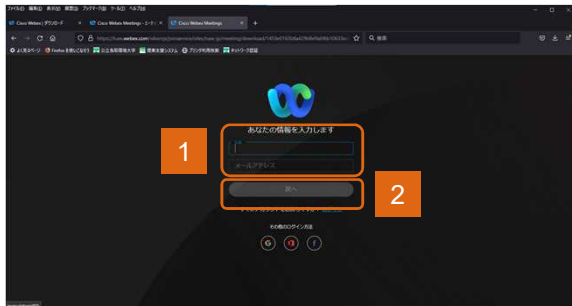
ファイル(F) 編集(E) 表示(V) 履歴(S) ブックマーク(B) ツール(T) ヘルプ(H)
Cisco Webex | ダウンロード
Cisco Webex Meetings - エラー
Cisco Webex Meetings
https://fuas.webex.com/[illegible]
検索
よく見るページ
Firefox を使いこなそう
公立鳥取環境大学
授業支援システム
プリンタ利用案内
ネットワーク認証
あなたの情報を入力します
名前
メールアドレス
次へ
1
2
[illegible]
その他のログイン方法